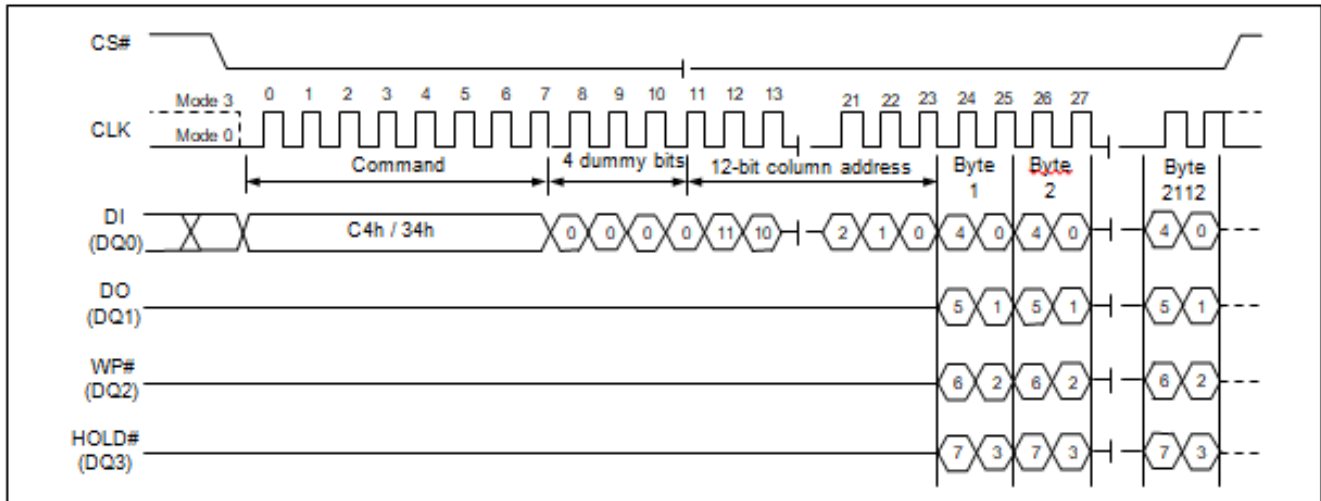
CS#

Mode 3
CLK
Mode 0

0 1 2 3 4 5 6 7 8 9 10 11 12 13 21 22 23 24 25 26 27

Command

4 dummy bits

12-bit column address

Byte 1

Byte 2

Byte 2112

DI (DQ0)

C4h / 34h

0 0 0 0 11 10 2 1 0 4 0 4 0 4 0

DO (DQ1)

5 1 5 1 5 1

WP# (DQ2)

6 2 6 2 6 2

HOLD# (DQ3)

7 3 7 3 7 3